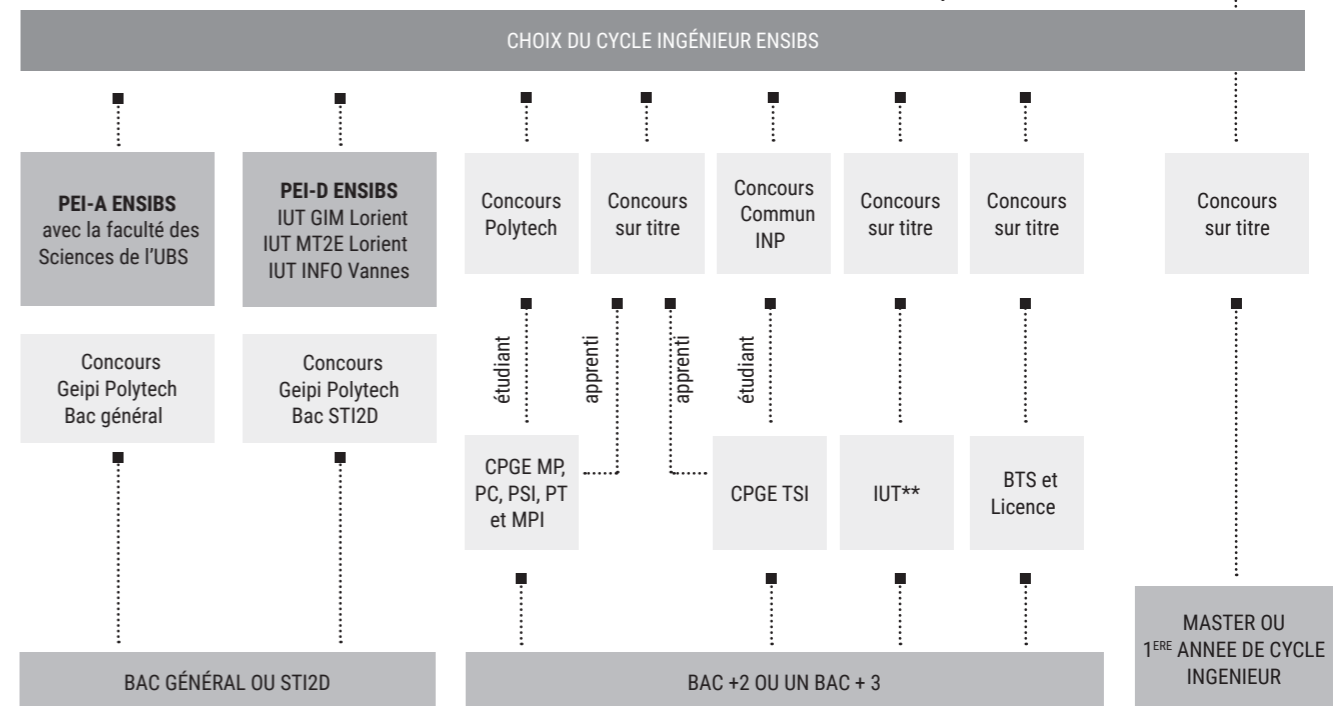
CHOIX DU CYCLE INGÉNIEUR ENSIBS

**PEI-A ENSIBS** avec la faculté des Sciences de l'UBS

**PEI-D ENSIBS** IUT GIM Lorient IUT MT2E Lorient IUT INFO Vannes

Concours Polytech

Concours sur titre

Concours Commun INP

Concours sur titre

Concours sur titre

Concours sur titre

Concours Geipi Polytech Bac général

Concours Geipi Polytech Bac STI2D

étudiant

apprenti

apprenti

étudiant

CPGE MP, PC, PSI, PT et MPI

CPGE TSI

IUT**

BTS et Licence

BAC GÉNÉRAL OU STI2D

BAC +2 OU UN BAC + 3

MASTER OU 1$^{ERE}$ ANNEE DE CYCLE INGENIEUR